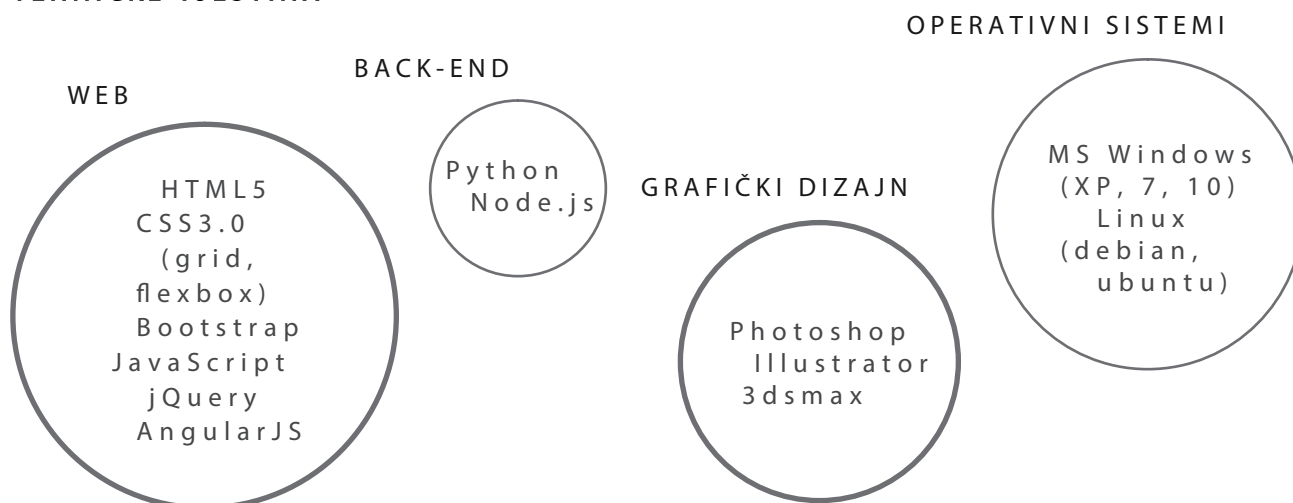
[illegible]

OPERATIVNI SISTEMI

BACK-END

WEB

HTML5
CSS3.0
(grid,
flexbox)
Bootstrap
JavaScript
jQuery
AngularJS

Python
Node.js

GRAFIČKI DIZAJN

Photoshop
Illustrator
3dsmax

MS Windows
(XP, 7, 10)
Linux
(debian,
ubuntu)